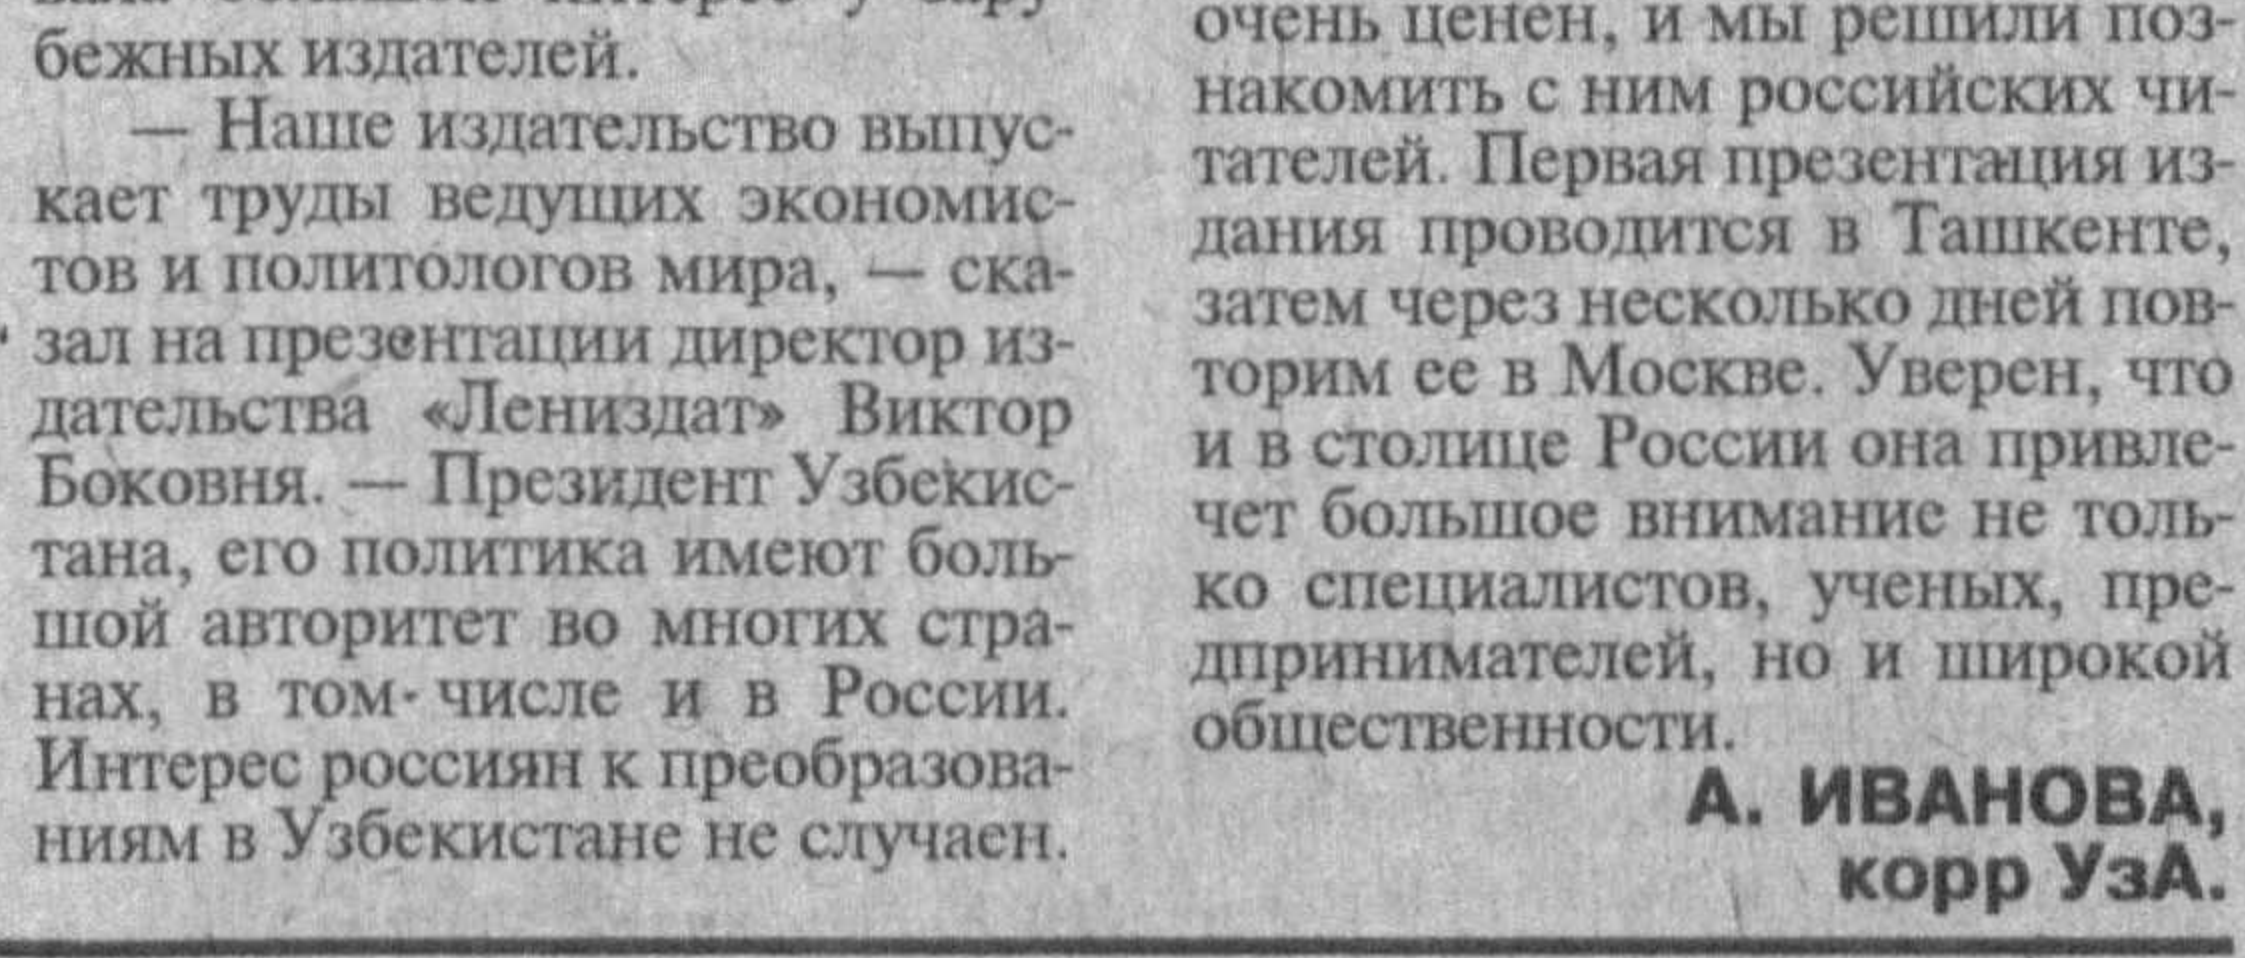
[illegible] зарубежных издателей.

— Наше издательство выпускает труды ведущих экономистов и политологов мира, — сказал на презентации директор издательства «Лениздат» Виктор Боковня. — Президент Узбекистана, его политика имеют большой авторитет во многих странах, в том числе и в России. Интерес россиян к преобразованиям в Узбекистане не случаен.

очень ценен, и мы решили познакомить с ним российских читателей. Первая презентация издания проводится в Ташкенте, затем через несколько дней повторим ее в Москве. Уверен, что и в столице России она привлечет большое внимание не только специалистов, ученых, предпринимателей, но и широкой общественности.

А. ИВАНОВА, корр УзА.